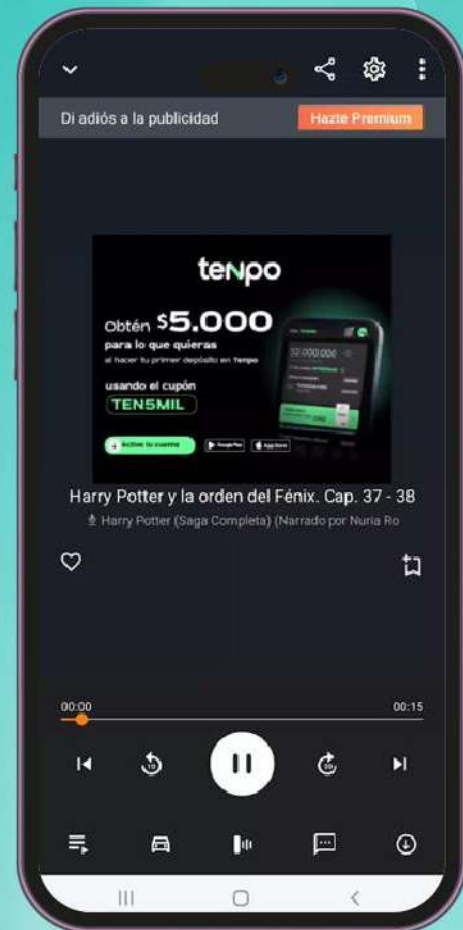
Di adiós a la publicidad
Hazte Premium

tenpo
Obtén $5.000
para lo que quieras
al hacer tu primer depósito en Tenpo
usando el cupón
TEN5MIL
Activa tu cuenta
Google Play
App Store

Harry Potter y la orden del Fénix. Cap. 37 - 38
Harry Potter (Saga Completa) (Narrado por Nuria Ro

00:00
00:15
15
30